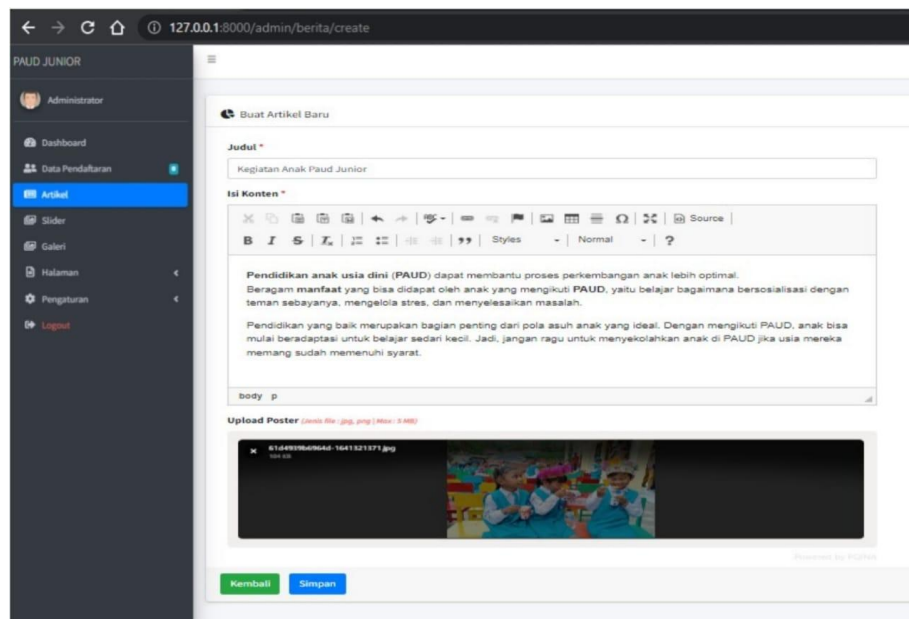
127.0.0.1:8000/admin/berita/create

PAUD JUNIOR

Administrator

Dashboard
Data Pendaftaran
Artikel
Slider
Galeri
Halaman
Pengaturan
Logout

Buat Artikel Baru

Judul *

Kegiatan Anak Paud Junior

Isi Konten *

Source

B I S | Styles | Normal | ?

**Pendidikan anak usia dini** (**PAUD**) dapat membantu proses perkembangan anak lebih optimal. Beragam **manfaat** yang bisa didapat oleh anak yang mengikuti **PAUD**, yaitu belajar bagaimana bersosialisasi dengan teman sebayanya, mengelola stres, dan menyelesaikan masalah.

Pendidikan yang baik merupakan bagian penting dari pola asuh anak yang ideal. Dengan mengikuti PAUD, anak bisa mulai beradaptasi untuk belajar sedari kecil. Jadi, jangan ragu untuk menyekolahkan anak di PAUD jika usia mereka memang sudah memenuhi syarat.

body p

Upload Poster (Jenis file : jpg, png | Max : 5 MB)

61d4939b6964d-1641321371.jpg
104 KB

Powered by PQINA

Kembali Simpan